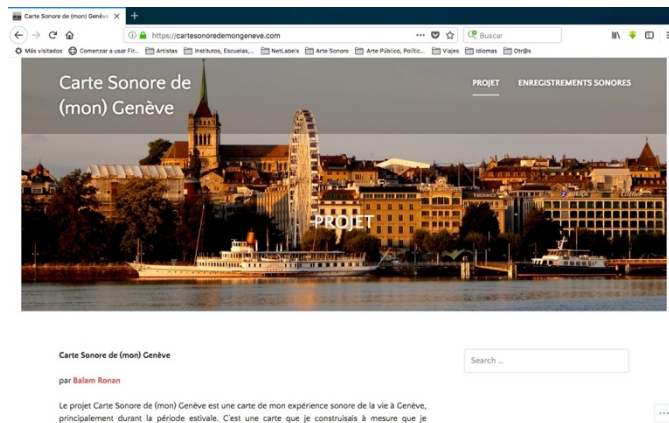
Carte Sonore de (mon) Genève ×

https://cartesonoredemongeneve.com

Buscar

Más visitados Comenzar a usar Fir... Artistas Institutos, Escuelas,... NetLabels Arte Sonoro Arte Público, Políti... Viajes Idiomas Otr@s

Carte Sonore de (mon) Genève

PROJET ENREGISTREMENTS SONORES

PROJET

Carte Sonore de (mon) Genève

par Balam Ronan

Le projet Carte Sonore de (mon) Genève est une carte de mon expérience sonore de la vie à Genève, principalement durant la période estivale. C'est une carte que je construisais à mesure que je

Search ...